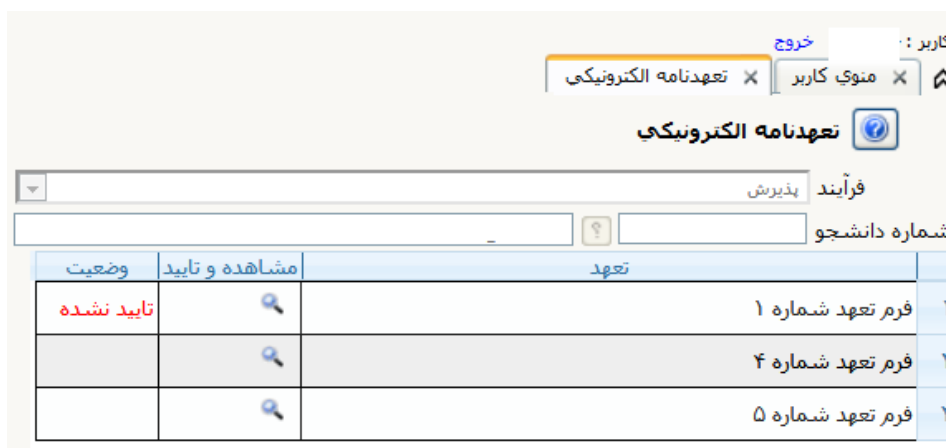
کاربر :
خروج

منوي کاربر ✕
تعهدنامه الکترونیکی ✕

تعهدنامه الکترونیکی

فرآیند
پذیرش

شماره دانشجو
_

| | تعهد | مشاهده و تایید | وضعیت |
|---|---|---|---|
| ۱ | فرم تعهد شماره ۱ | | تایید نشده |
| ۱ | فرم تعهد شماره ۴ | | |
| ۱ | فرم تعهد شماره ۵ | | |